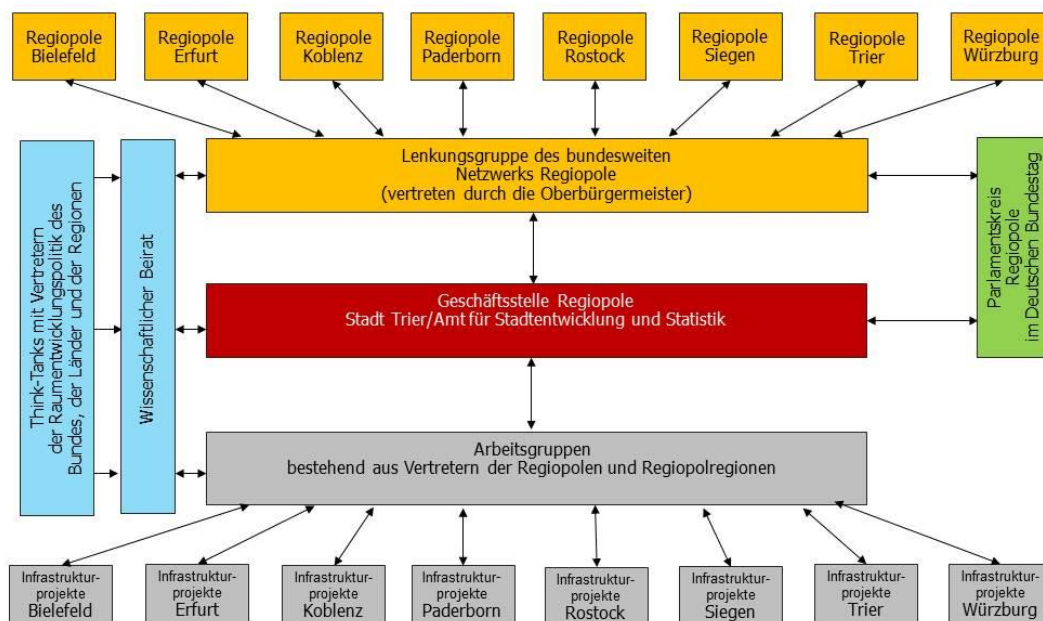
Regiopole Bielefeld

Regiopole Erfurt

Regiopole Koblenz

Regiopole Paderborn

Regiopole Rostock

Regiopole Siegen

Regiopole Trier

Regiopole Würzburg

Think-Tanks mit Vertretern der Raumentwicklungspolitik des Bundes, der Länder und der Regionen

Wissenschaftlicher Beirat

Lenkungsgruppe des bundesweiten Netzwerks Regiopole (vertreten durch die Oberbürgermeister)

Parlamentskreis Regiopole im Deutschen Bundestag

Geschäftsstelle Regiopole
Stadt Trier/Amt für Stadtentwicklung und Statistik

Arbeitsgruppen
bestehend aus Vertretern der Regiopolen und Regiopolregionen

Infrastrukturprojekte Bielefeld

Infrastrukturprojekte Erfurt

Infrastrukturprojekte Koblenz

Infrastrukturprojekte Paderborn

Infrastrukturprojekte Rostock

Infrastrukturprojekte Siegen

Infrastrukturprojekte Trier

Infrastrukturprojekte Würzburg